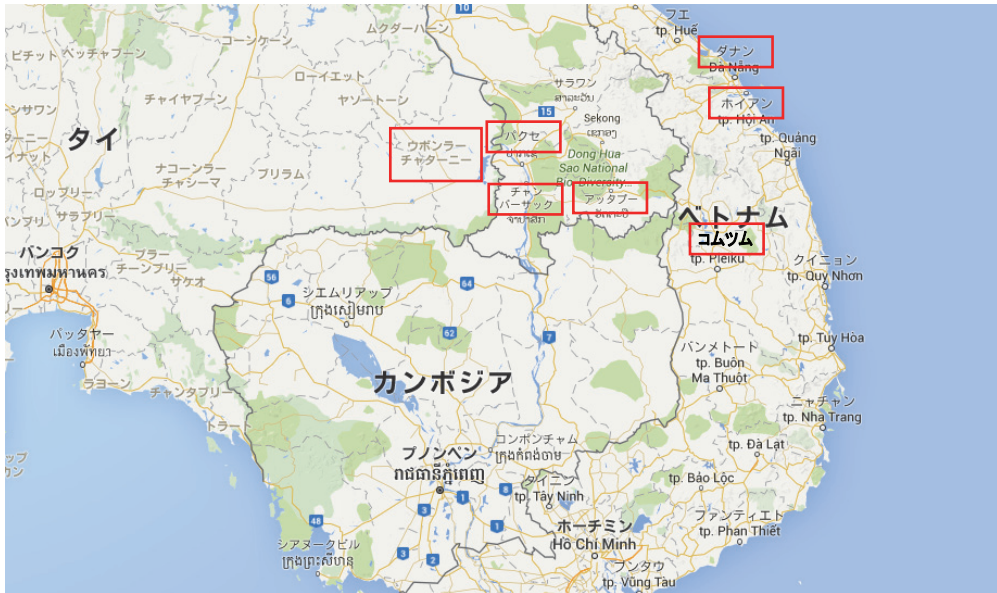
10
フエ
tp. Huế
ダナン
Đà Nẵng
ムクダーハーン
コーンケーン
ペッチャブーン
ローイエット
サラワン
ສາລະວັນ
ヤソートーン
チャイヤプーン
15
ホイアン
tp. Hội An
Sekong
ເຊກອງ
tp. Quảng Ngãi
タイ
ウボンラーチャターニー
パクセ
ປາກເຊ
Dong Hua Sao National Bio-Diversity
ナコーンラーチャシーマ
ブリラム
チャンパーサック
ຈຳປາສັກ
アッタプー
ອັດຕະປື
ロッブリー
サラブリー
ベトナム
コムツム
tp. Pleiku
クイニョン
tp. Quy Nhơn
バンコク
กรุงเทพมหานคร
ブラーチーンブリー
サケオ
56
64
6
シエムリアップ
ក្រុងសៀមរាប
62
パッタヤー
เมืองพัทยา
7
tp. Tuy Hòa
バンメトート
tp. Buôn Ma Thuột
カンボジア
ラヨーン
チャンタブリー
トラート
ニャチャン
tp. Nha Trang
コンポンチャム
ក្រុងកំពង់ចាម
tp. Đà Lạt
プノンペン
រាជធានីភ្នំពេញ
タイニン
tp. Tây Ninh
tp. Bảo Lộc
48
1
ホーチミン
Hồ Chí Minh
ファンティエット
tp. Phan Thiết
シアヌークビル
ក្រុងព្រះសីហនុ
3
2
ブンタウ
tp. Vũng Tàu